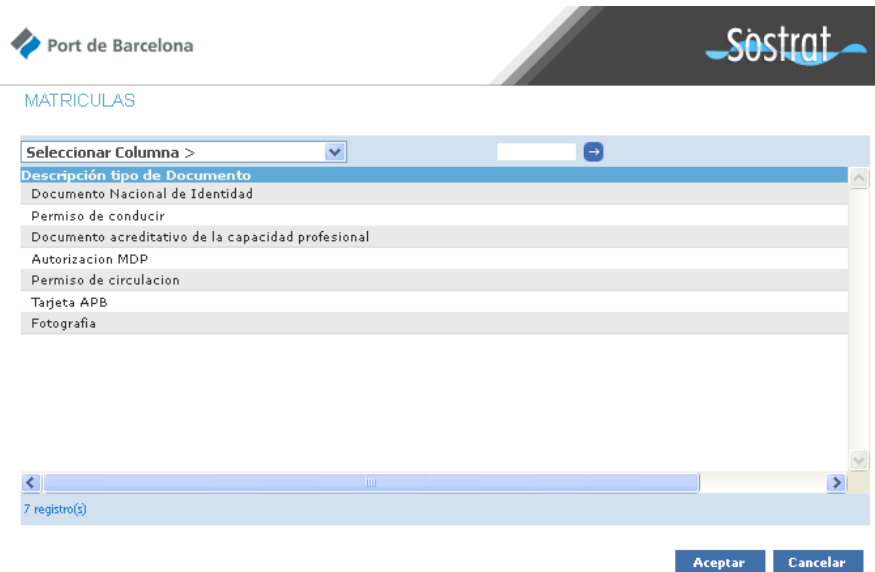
Port de Barcelona

Sòstrat

MATRICULAS

Seleccionar Columna >

| Descripción tipo de Documento |
|---|
| Documento Nacional de Identidad |
| Permiso de conducir |
| Documento acreditativo de la capacidad profesional |
| Autorizacion MDP |
| Permiso de circulacion |
| Tarjeta APB |
| Fotografia |

7 registro(s)

Aceptar Cancelar